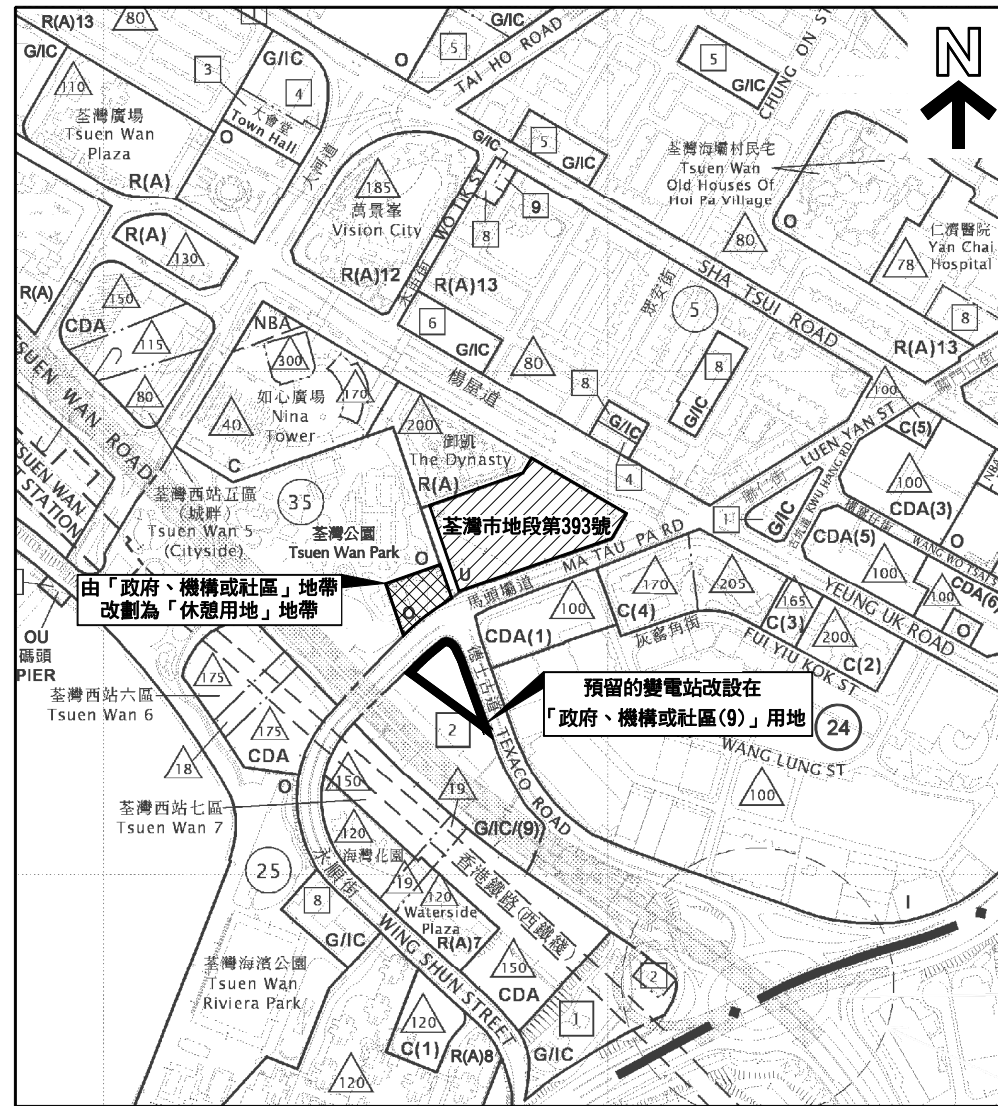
N

R(A)13 80 G/IC 5 TAI HO ROAD 5 G/IC CHUNG ON ST

G/IC 110 荃灣廣場 Tsuen Wan Plaza 3 G/IC 4 大會堂 Town Hall O

R(A) 5 G/IC 荃灣海壩村民宅 Tsuen Wan Old Houses Of Hoi Pa Village

大河道 185 萬景峯 Vision City WO TIK ST 8 9 80 O

仁濟醫院 Yan Chai Hospital 78

R(A) 130 R(A)12 大屋街 R(A)13 眾安街 5 SHA TSUI ROAD

R(A) 150 CDA 115 80 NBA 300 如心廣場 Nina Tower 170 6 G/IC 80 8 8 G/IC R(A)13

TSUEN WAN ROAD 40 200 楊屋道 8 G/IC 100 C(5) 關門口街 LUEN YAN ST

TSUEN WAN WEST STATION C 御凱 The Dynasty 4 聯仁街 G/IC 100 CDA(3)

荃灣西站五區 (城畔) Tsuen Wan 5 (Cityside) 35 荃灣公園 Tsuen Wan Park R(A) 荃灣市地段第393號 1 古坑道 KWU HANG RD 橫龍街 WANG WO TSAI ST CDA(5) 100

O U MA TAU PA RD 170 205 165 100 CDA(6)

由「政府、機構或社區」地帶改劃為「休憩用地」地帶

OU 碼頭 PIER

O 馬頭壩道 100 C(4) C(3) 200 YEUNG UK ROAD O

CDA(1) 灰窰角街 FUI YIU KOK ST C(2)

175 荃灣西站六區 Tsuen Wan 6 德士古道 預留的變電站改設在「政府、機構或社區(9)」用地

175 2 24

18 CDA WANG LUNG ST

O 150 19 TEXACO ROAD 100

荃灣西站七區 Tsuen Wan 7 120 G/IC/(9)

25 海灣花園 香港鐵路(西鐵綫) 19 120 Waterside Plaza

8 永順街 R(A)7

G/IC WING SHUN STREET 150 CDA 2

荃灣海濱公園 Tsuen Wan Riviera Park

120 C(1) R(A)8 1 G/IC I

120